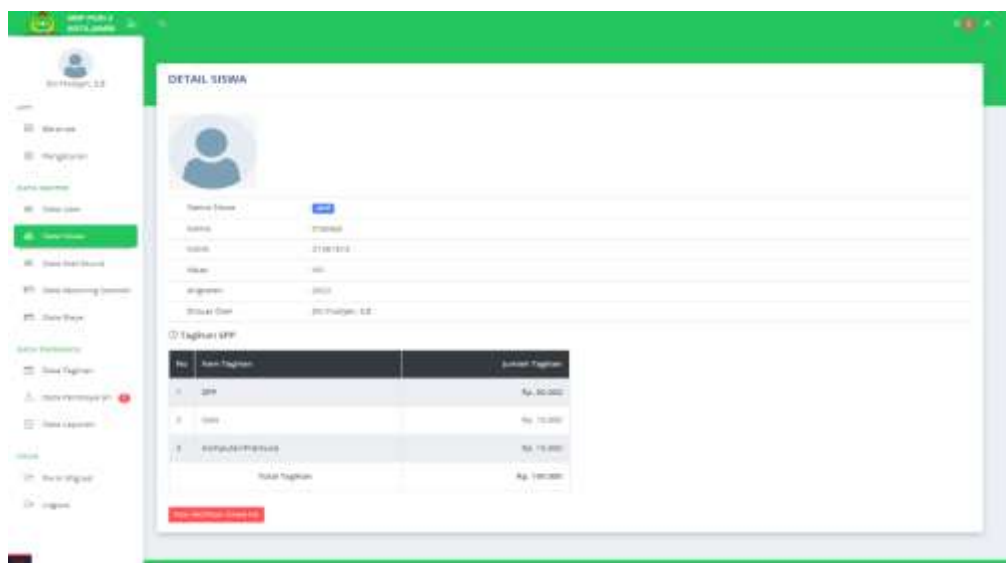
DETAIL SISWA

| | |
|---|---|
| Status Siswa | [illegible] |
| Nama | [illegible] |
| NISN | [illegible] |
| Kelas | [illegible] |
| Angkatan | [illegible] |
| Dibuat Oleh | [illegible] |

Tagihan SPP

| No | Item Tagihan | Jumlah Tagihan |
|---|---|---|
| 1 | SPP | Rp. 80.000 |
| 2 | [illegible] | Rp. 10.000 |
| 3 | Komputer/Praktikum | Rp. 10.000 |
| | Total Tagihan | Rp. 100.000 |

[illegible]